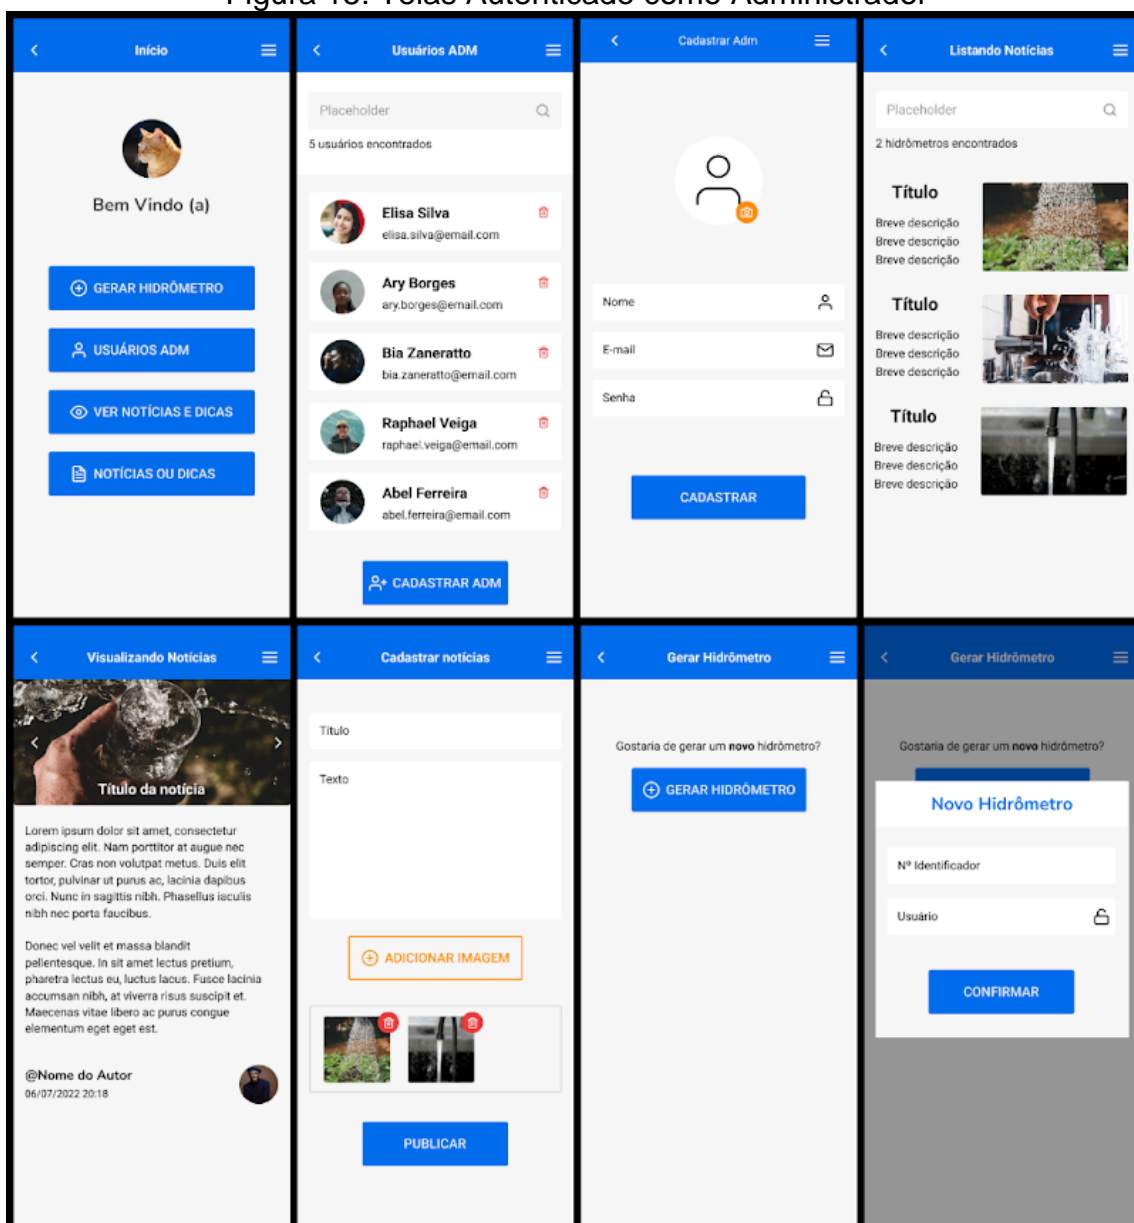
Figura 13: Telas Autenticado como Administrador

Início

Bem Vindo (a)

GERAR HIDRÔMETRO

USUÁRIOS ADM

VER NOTÍCIAS E DICAS

NOTÍCIAS OU DICAS

Usuários ADM

Placeholder

5 usuários encontrados

Elisa Silva
elisa.silva@email.com

Ary Borges
ary.borges@email.com

Bia Zaneratto
bia.zaneratto@email.com

Raphael Veiga
raphael.veiga@email.com

Abel Ferreira
abel.ferreira@email.com

CADASTRAR ADM

Cadastrar Adm

Nome

E-mail

Senha

CADASTRAR

Listando Notícias

Placeholder

2 hidrômetros encontrados

Título
Breve descrição
Breve descrição
Breve descrição

Título
Breve descrição
Breve descrição
Breve descrição

Título
Breve descrição
Breve descrição
Breve descrição

Visualizando Notícias

Título da notícia

Lorem ipsum dolor sit amet, consectetur adipiscing elit. Nam porttitor at augue nec semper. Cras non volutpat metus. Duis elit tortor, pulvinar ut purus ac, lacinia dapibus orci. Nunc in sagittis nibh. Phasellus iaculis nibh nec porta faucibus.

Donec vel velit et massa blandit pellentesque. In sit amet lectus pretium, pharetra lectus eu, luctus lacus. Fusce lacinia accumsan nibh, at viverra risus suscipit et. Maecenas vitae libero ac purus congue elementum eget eget est.

@Nome do Autor
06/07/2022 20:18

Cadastrar notícias

Título

Texto

ADICIONAR IMAGEM

PUBLICAR

Gerar Hidrômetro

Gostaria de gerar um novo hidrômetro?

GERAR HIDRÔMETRO

Gerar Hidrômetro

Gostaria de gerar um novo hidrômetro?

Novo Hidrômetro

Nº Identificador

Usuário

CONFIRMAR